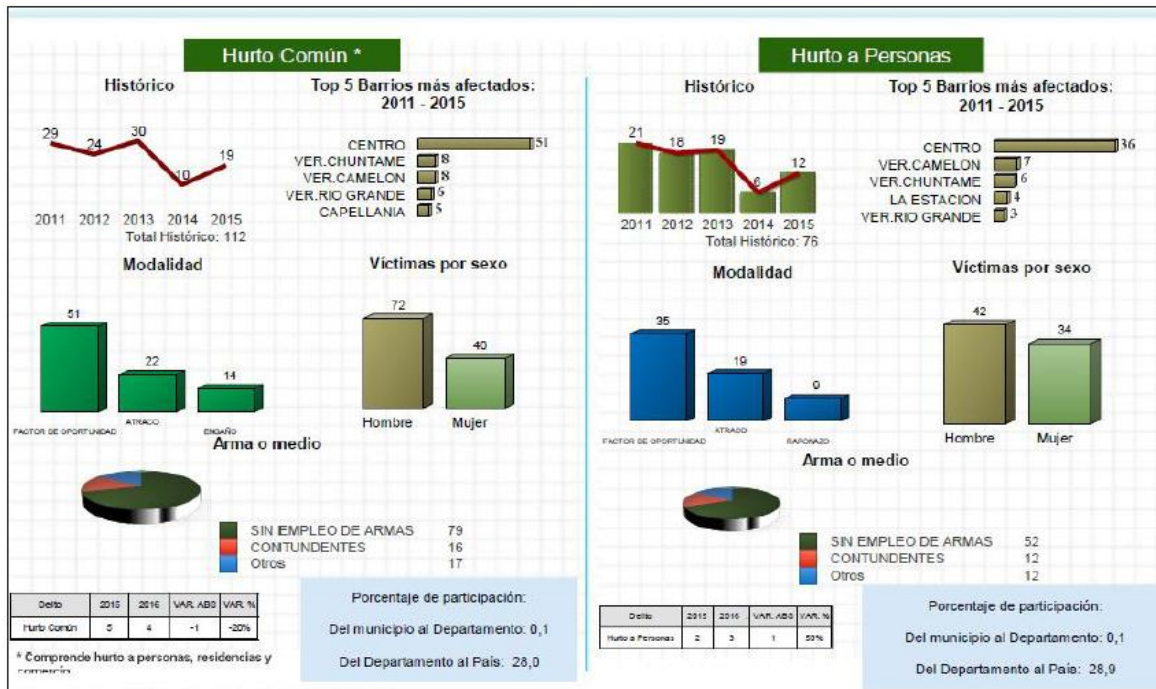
Hurto Común *

Histórico

29 24 30 10 19

2011 2012 2013 2014 2015

Total Histórico: 112

Top 5 Barrios más afectados: 2011 - 2015

CENTRO 51
VER.CHUNTAME 8
VER.CAMELON 8
VER.RIO GRANDE 6
CAPELLANIA 5

Modalidad

51 FACTOR DE OPORTUNIDAD
22 ATRACO
14 ENGAÑO

Víctimas por sexo

72 Hombre
40 Mujer

Arma o medio

SIN EMPLEO DE ARMAS 79
CONTUNDENTES 16
Otros 17

| Delito | 2015 | 2016 | VAR. ABS | VAR. % |
|---|---|---|---|---|
| Hurto Común | 5 | 4 | -1 | -20% |

* Comprende hurto a personas, residencias y comercio

Porcentaje de participación:

Del municipio al Departamento: 0,1

Del Departamento al País: 28,0

Hurto a Personas

Histórico

21 18 19 6 12

2011 2012 2013 2014 2015

Total Histórico: 76

Top 5 Barrios más afectados: 2011 - 2015

CENTRO 36
VER.CAMELON 7
VER.CHUNTAME 6
LA ESTACION 4
VER.RIO GRANDE 3

Modalidad

35 FACTOR DE OPORTUNIDAD
19 ATRACO
9 RAPONAZO

Víctimas por sexo

42 Hombre
34 Mujer

Arma o medio

SIN EMPLEO DE ARMAS 52
CONTUNDENTES 12
Otros 12

| Delito | 2015 | 2016 | VAR. ABS | VAR. % |
|---|---|---|---|---|
| Hurto a Personas | 2 | 3 | 1 | 50% |

Porcentaje de participación:

Del municipio al Departamento: 0,1

Del Departamento al País: 28,9